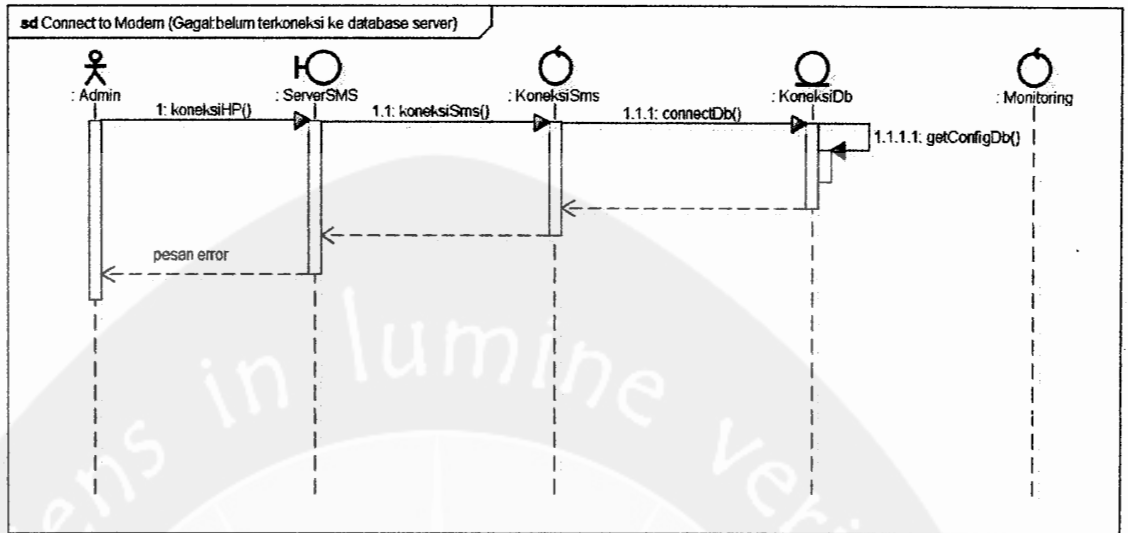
sd Connect to Modem (Gagal:belum terkoneksi ke database server)

: Admin

: ServerSMS

: KoneksiSms

: KoneksiDb

: Monitoring

1: koneksiHP()

1.1: koneksiSms()

1.1.1: connectDb()

1.1.1.1: getConfigDb()

pesan error

ens in lumine veri